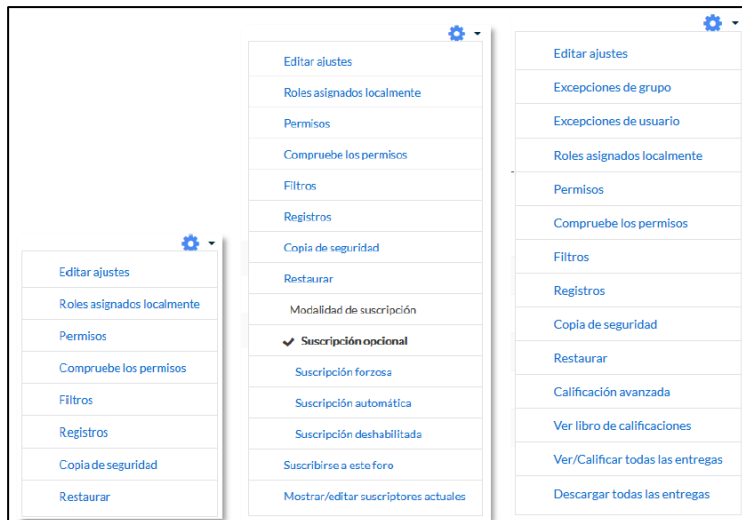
Editar ajustes
Roles asignados localmente
Permisos
Compruebe los permisos
Filtros
Registros
Copia de seguridad
Restaurar

Editar ajustes
Roles asignados localmente
Permisos
Compruebe los permisos
Filtros
Registros
Copia de seguridad
Restaurar
Modalidad de suscripción
✔ Suscripción opcional
Suscripción forzosa
Suscripción automática
Suscripción deshabilitada
Suscribirse a este foro
Mostrar/editar suscriptores actuales

Editar ajustes
Excepciones de grupo
Excepciones de usuario
Roles asignados localmente
Permisos
Compruebe los permisos
Filtros
Registros
Copia de seguridad
Restaurar
Calificación avanzada
Ver libro de calificaciones
Ver/Calificar todas las entregas
Descargar todas las entregas